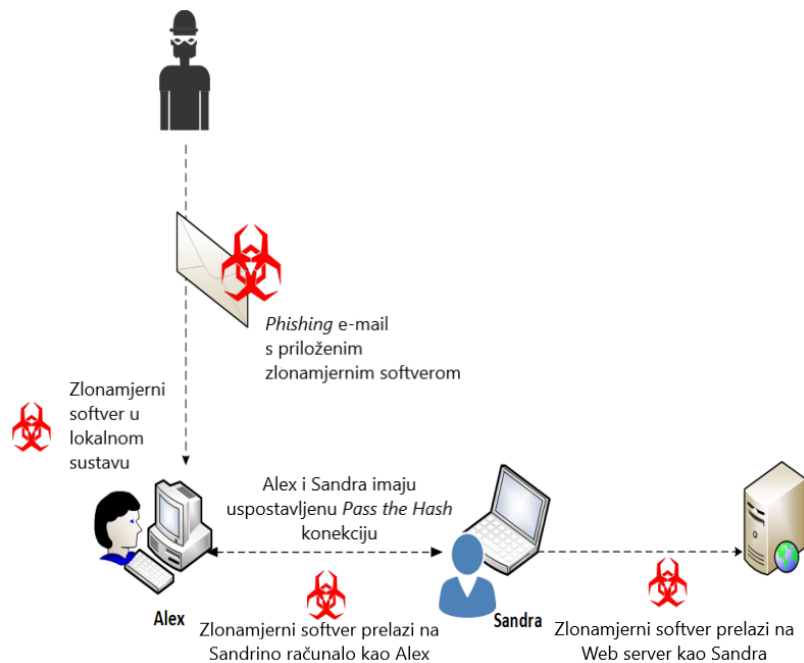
*Phishing* e-mail s priloženim zlonamjernim softverom

Zlonamjerni softver u lokalnom sustavu

Alex i Sandra imaju uspostavljenu *Pass the Hash* konekciju

Alex

Sandra

Zlonamjerni softver prelazi na Sandrino računalo kao Alex

Zlonamjerni softver prelazi na Web server kao Sandra